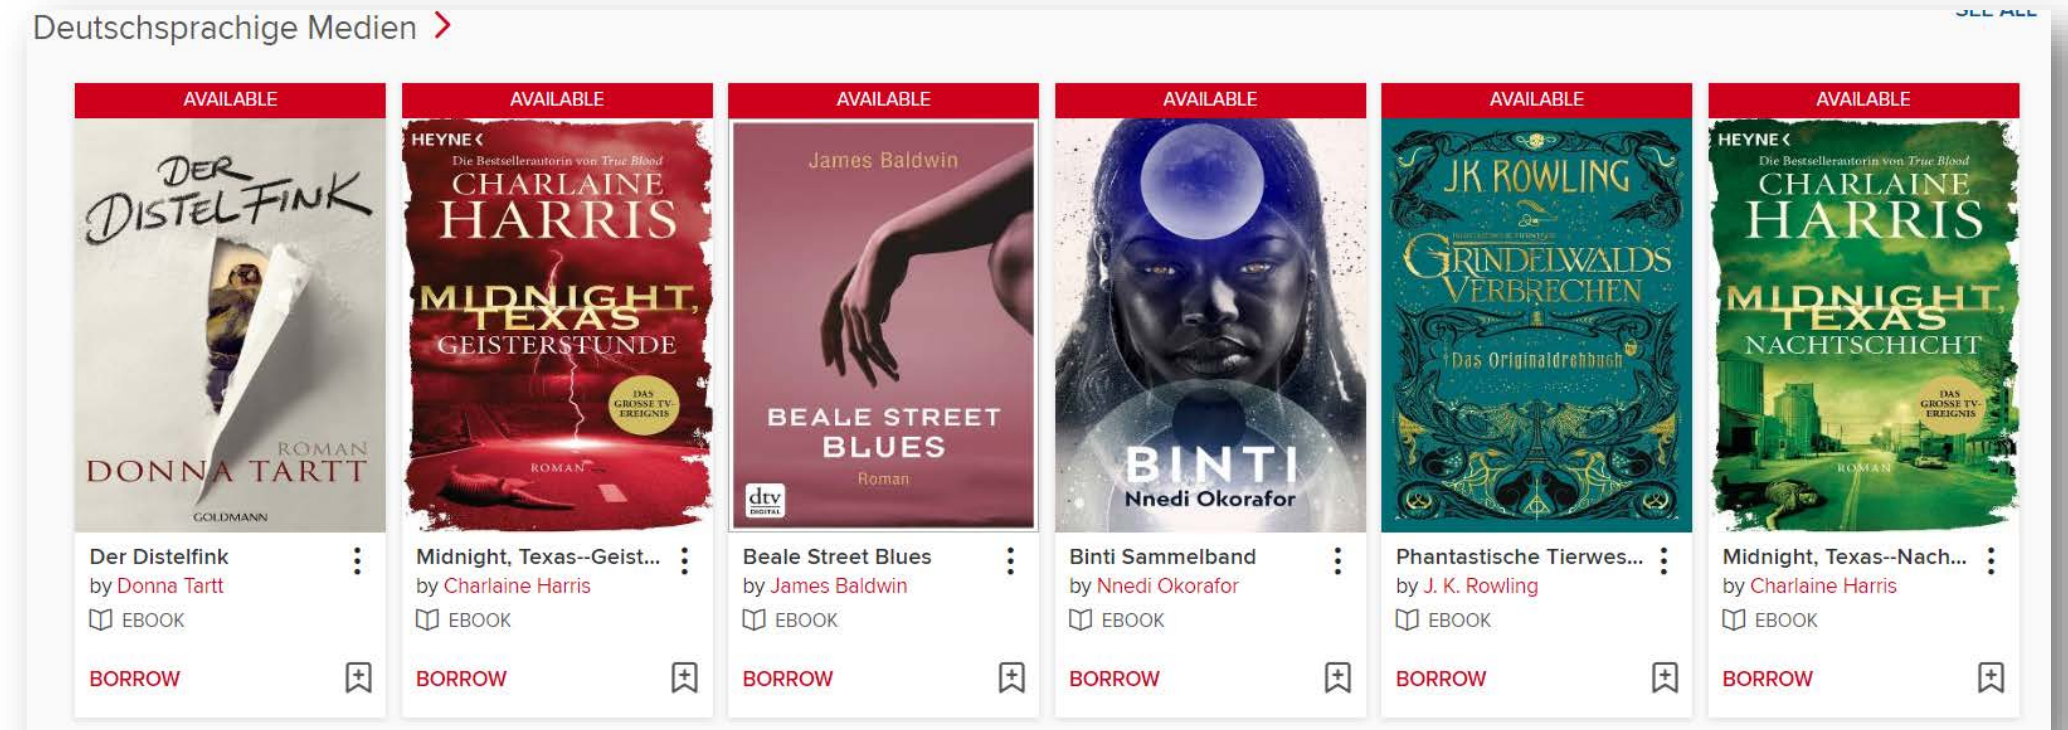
Deutschsprachige Medien >

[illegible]

AVAILABLE

DER DISTELFINK

ROMAN

DONNA TARTT

GOLDMANN

Der Distelfink

by Donna Tartt

EBOOK

BORROW

AVAILABLE

HEYNE <

Die Bestsellerautorin von True Blood

CHARLAINE HARRIS

MIDNIGHT, TEXAS

GEISTERSTUNDE

DAS GROSSE TV-EREIGNIS

ROMAN

Midnight, Texas--Geist...

by Charlaine Harris

EBOOK

BORROW

AVAILABLE

James Baldwin

BEALE STREET BLUES

Roman

dtv DIGITAL

Beale Street Blues

by James Baldwin

EBOOK

BORROW

AVAILABLE

BINTI

Nnedi Okorafor

Binti Sammelband

by Nnedi Okorafor

EBOOK

BORROW

AVAILABLE

J.K. ROWLING

GRINDELWALDS VERBRECHEN

Das Originaldrehbuch

Phantastische Tierwes...

by J. K. Rowling

EBOOK

BORROW

AVAILABLE

HEYNE <

Die Bestsellerautorin von True Blood

CHARLAINE HARRIS

MIDNIGHT, TEXAS

NACHTSCHICHT

DAS GROSSE TV-EREIGNIS

ROMAN

Midnight, Texas--Nach...

by Charlaine Harris

EBOOK

BORROW